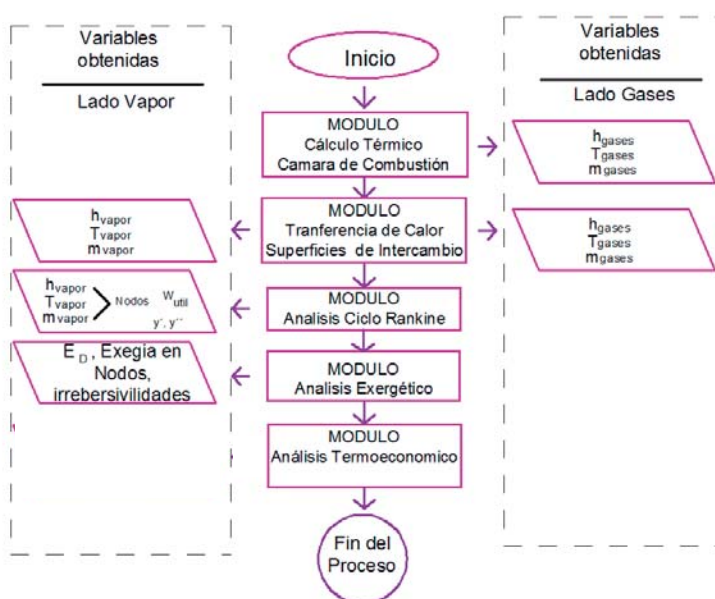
Variables obtenidas

Lado Vapor

Inicio

Variables obtenidas

Lado Gases

MODULO
Cálculo Térmico
Camara de Combustión

$h_{gases}$
$T_{gases}$
$m_{gases}$

$h_{vapor}$
$T_{vapor}$
$m_{vapor}$

MODULO
Tranferencia de Calor
Superficies de Intercambio

$h_{gases}$
$T_{gases}$
$m_{gases}$

$h_{vapor}$
$T_{vapor}$
$m_{vapor}$
Nodos $W_{util}$
y´, y´´

MODULO
Analisis Ciclo Rankine

$E_D$, Exegia en Nodos, irrebersivilidades

MODULO
Analisis Exergético

MODULO
Análisis Termoeconomico

Fin del Proceso